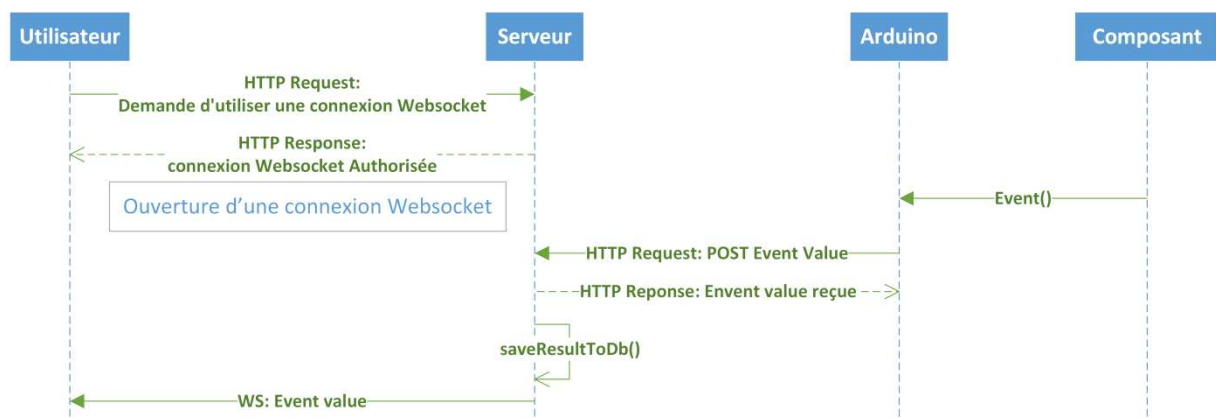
Utilisateur

Serveur

Arduino

Composant

HTTP Request:
Demande d'utiliser une connexion Websocket

HTTP Response:
connexion Websocket Authorisée

Ouverture d'une connexion Websocket

Event()

HTTP Request: POST Event Value

HTTP Reponse: Envent value reçue

saveResultToDb()

WS: Event value